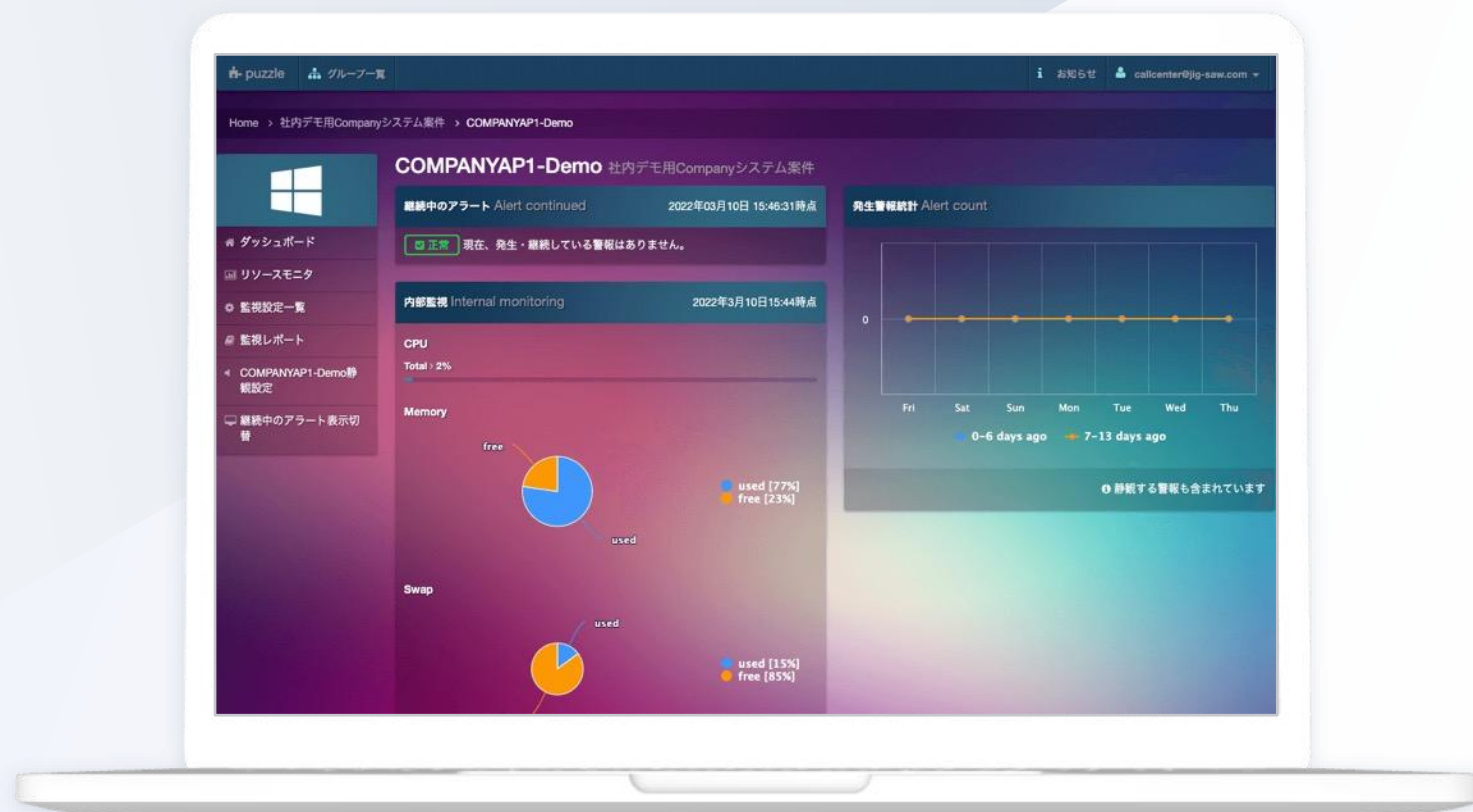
puzzle グループ一覧

お知らせ callcenter@jig-saw.com

Home > 社内デモ用Companyシステム案件 > COMPANYAP1-Demo

COMPANYAP1-Demo 社内デモ用Companyシステム案件

ダッシュボード
リソースモニタ
監視設定一覧
監視レポート
COMPANYAP1-Demo静観設定
継続中のアラート表示切替

継続中のアラート Alert continued 2022年03月10日 15:46:31時点

正常 現在、発生・継続している警報はありません。

内部監視 Internal monitoring 2022年3月10日15:44時点

CPU
Total : 2%

Memory
free
used
used [77%]
free [23%]

Swap
used
used [15%]
free [85%]

発生警報統計 Alert count

0
Fri Sat Sun Mon Tue Wed Thu
0-6 days ago 7-13 days ago

静観する警報も含まれています